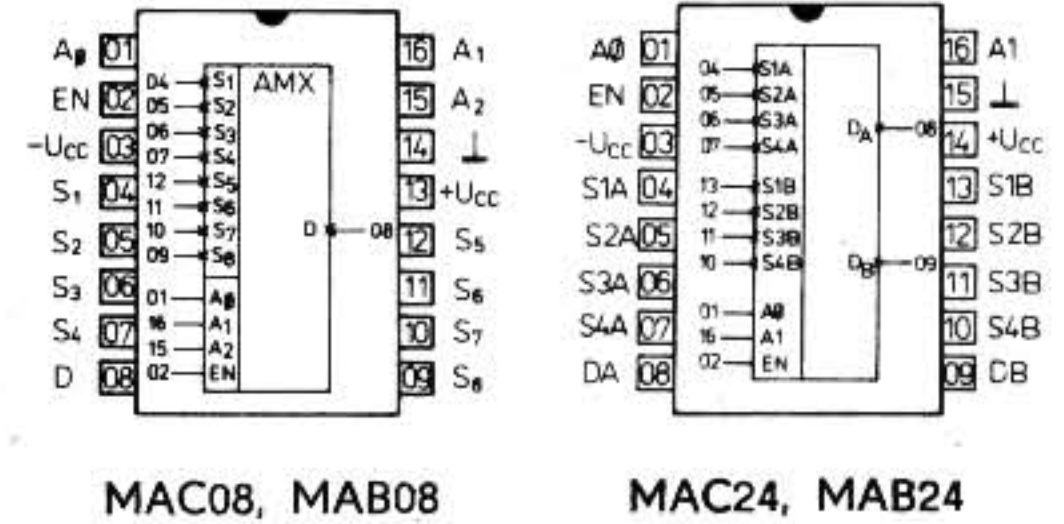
$A_Ø$ 01
EN 02
$-U_{CC}$ 03
$S_1$ 04
$S_2$ 05
$S_3$ 06
$S_4$ 07
D 08

04 $S_1$
05 $S_2$
06 $S_3$
07 $S_4$
12 $S_5$
11 $S_6$
10 $S_7$
09 $S_8$
01 $A_Ø$
16 $A_1$
15 $A_2$
02 EN

AMX

D 08

16 $A_1$
15 $A_2$
14 ⊥
13 $+U_{CC}$
12 $S_5$
11 $S_6$
10 $S_7$
09 $S_8$

AØ 01
EN 02
$-U_{CC}$ 03
S1A 04
S2A 05
S3A 06
S4A 07
DA 08

04 S1A
05 S2A
06 S3A
07 S4A
13 S1B
12 S2B
11 S3B
10 S4B
01 AØ
16 A1
02 EN

$D_A$ 08
$D_B$ 09

16 A1
15 ⊥
14 $+U_{CC}$
13 S1B
12 S2B
11 S3B
10 S4B
09 DB

MAC08, MAB08

MAC24, MAB24